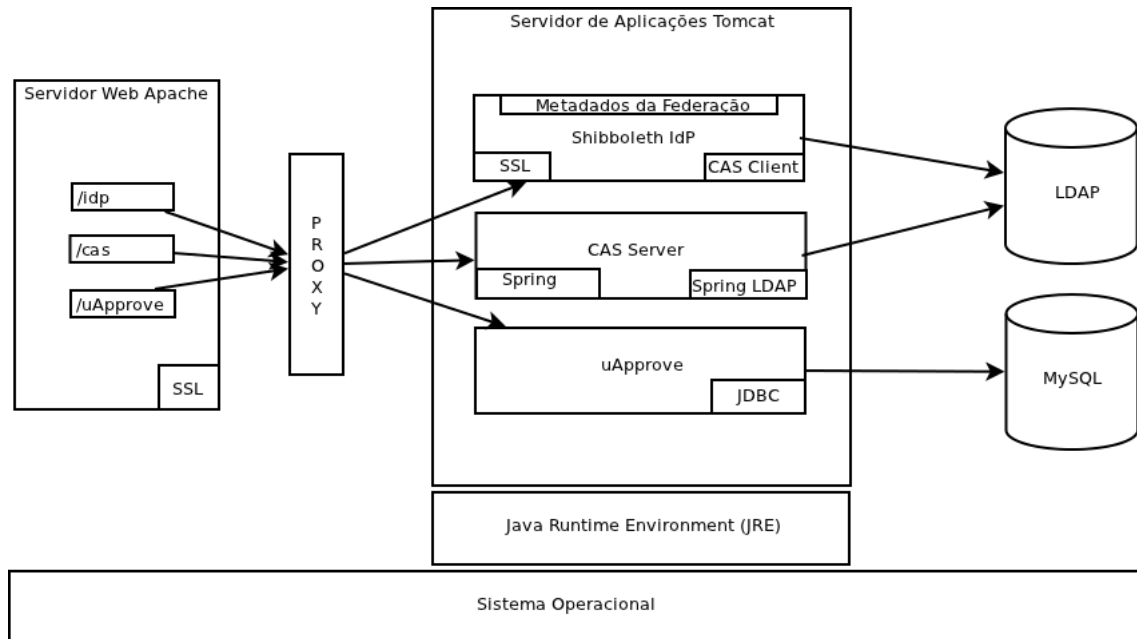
Servidor Web Apache

/idp

/cas

/uApprove

SSL

P R O X Y

Servidor de Aplicações Tomcat

Metadados da Federação

Shibboleth IdP

SSL

CAS Client

CAS Server

Spring

Spring LDAP

uApprove

JDBC

LDAP

MySQL

Java Runtime Environment (JRE)

Sistema Operacional